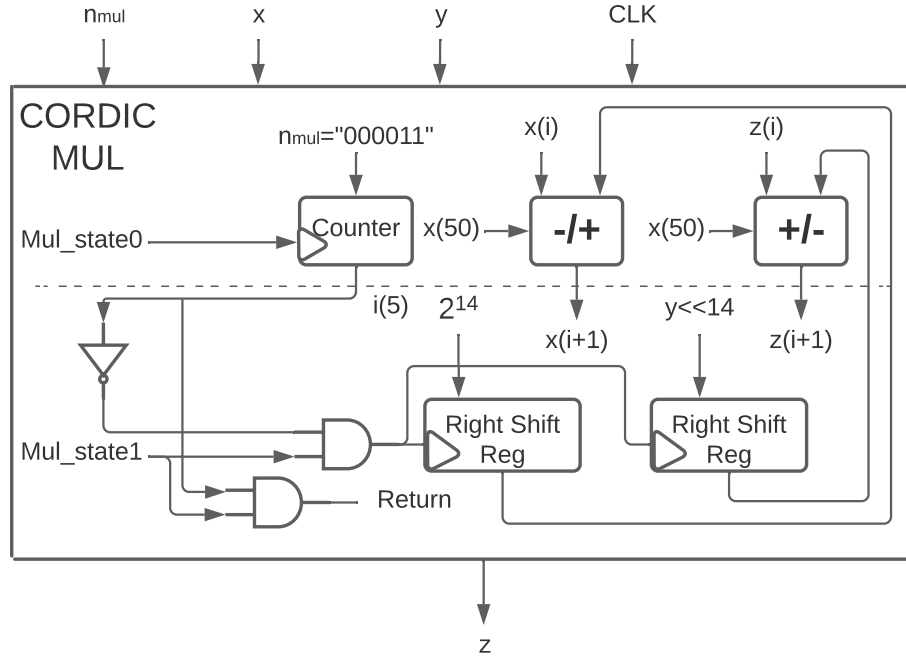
$n_{mul}$ x y CLK

CORDIC MUL

$n_{mul}$="000011"

x(i)

z(i)

Mul_state0

Counter

x(50)

-/+

x(50)

+/-

i(5)

$2^{14}$

x(i+1)

y<<14

z(i+1)

Mul_state1

Right Shift Reg

Right Shift Reg

Return

z